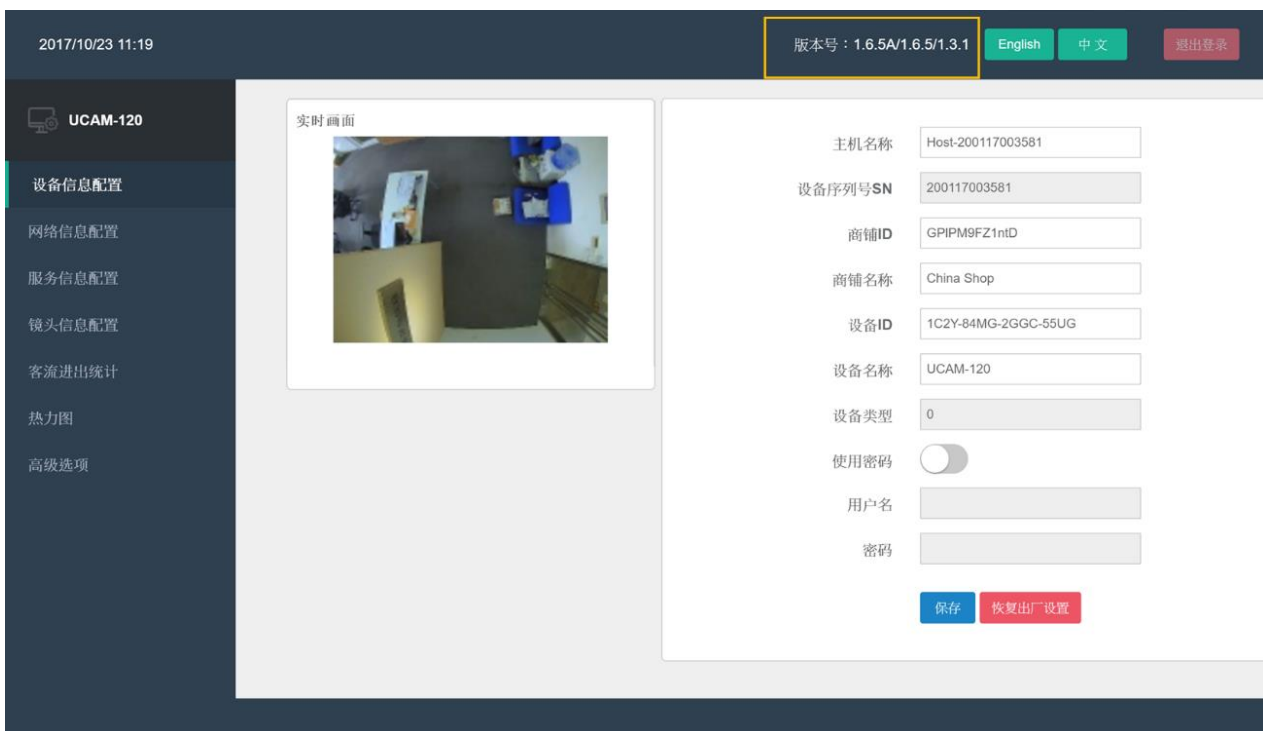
2017/10/23 11:19

版本号：1.6.5A/1.6.5/1.3.1

English

中文

退出登录

UCAM-120

设备信息配置

网络信息配置

服务信息配置

镜头信息配置

客流进出统计

热力图

高级选项

实时画面

主机名称 Host-200117003581

设备序列号SN 200117003581

商铺ID GPIPM9FZ1ntD

商铺名称 China Shop

设备ID 1C2Y-84MG-2GGC-55UG

设备名称 UCAM-120

设备类型 0

使用密码

用户名

密码

保存

恢复出厂设置